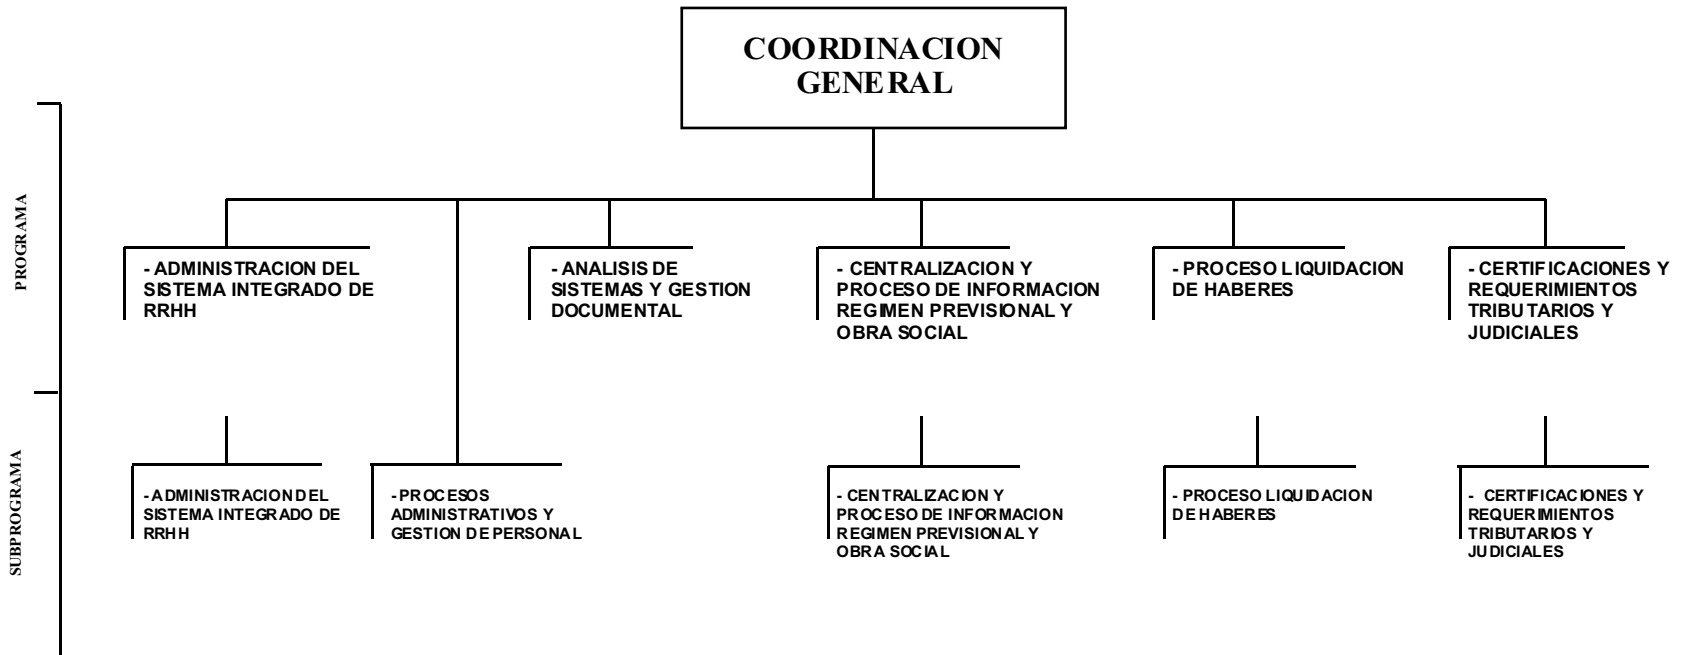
COORDINACION GENERAL

PROGRAMA

- ADMINISTRACION DEL SISTEMA INTEGRADO DE RRHH

- ANALISIS DE SISTEMAS Y GESTION DOCUMENTAL

- CENTRALIZACION Y PROCESO DE INFORMACION REGIMEN PREVISIONAL Y OBRA SOCIAL

- PROCESO LIQUIDACION DE HABERES

- CERTIFICACIONES Y REQUERIMIENTOS TRIBUTARIOS Y JUDICIALES

SUBPROGRAMA

- ADMINISTRACION DEL SISTEMA INTEGRADO DE RRHH

- PROCESOS ADMINISTRATIVOS Y GESTION DE PERSONAL

- CENTRALIZACION Y PROCESO DE INFORMACION REGIMEN PREVISIONAL Y OBRA SOCIAL

- PROCESO LIQUIDACION DE HABERES

- CERTIFICACIONES Y REQUERIMIENTOS TRIBUTARIOS Y JUDICIALES